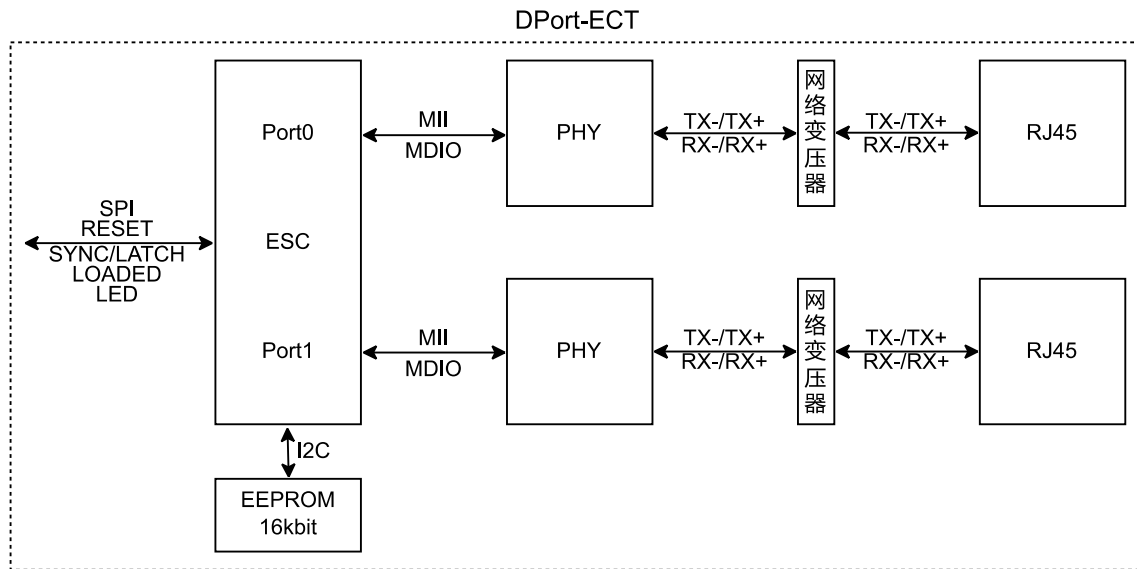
DPort-ECT

SPI
RESET
SYNC/LATCH
LOADED
LED

Port0

ESC

Port1

MII
MDIO

PHY

TX-/TX+
RX-/RX+

网络变压器

TX-/TX+
RX-/RX+

RJ45

MII
MDIO

PHY

TX-/TX+
RX-/RX+

网络变压器

TX-/TX+
RX-/RX+

RJ45

I2C

EEPROM
16kbit